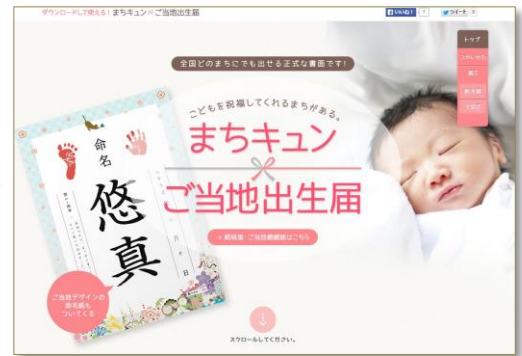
ダウンロードして使える！まちキュン×ご当地出生届

いいね！ ツイート

トップ

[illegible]

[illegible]

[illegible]

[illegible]

全国どのまちにでも出せる正式な書面です！

こどもを祝福してくれるまちがある。

まちキュン

ご当地出生届

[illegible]

命名

悠真

年　月　日

ご当地デザインの命名紙もついてくる

スクロールしてください。